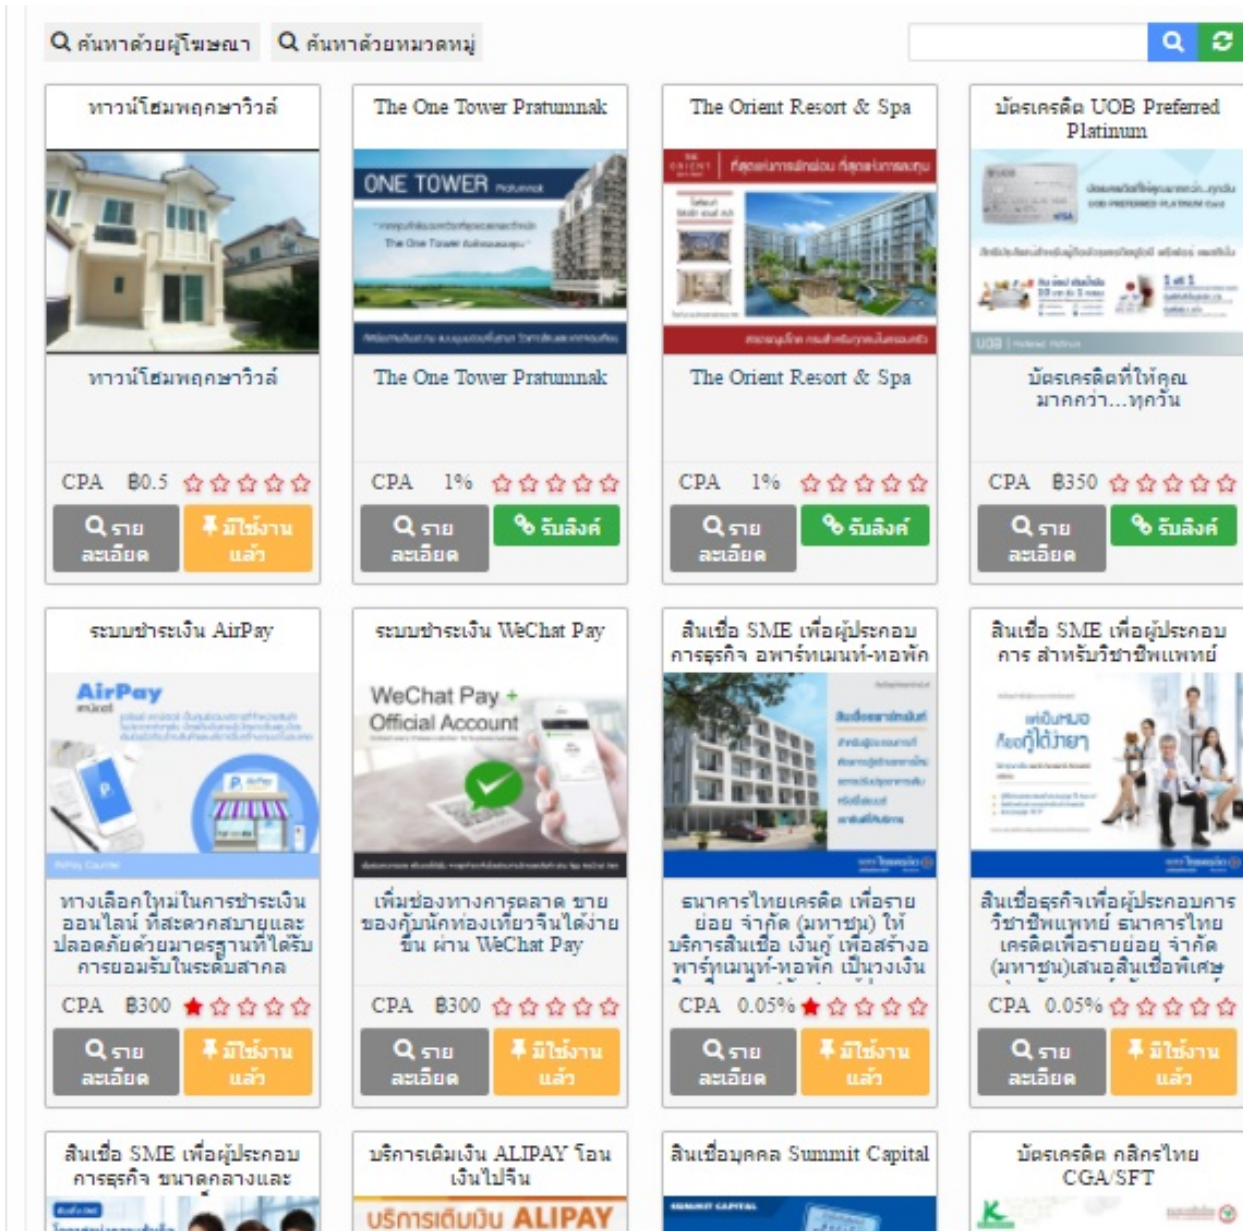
ค้นหาด้วยผู้โฆษณา ค้นหาด้วยหมวดหมู่

| ทาวน์โฮมพฤกษาวิวล์ | The One Tower Pratumnak | The Orient Resort & Spa | บัตรเครดิต UOB Preferred Platinum |
|---|---|---|---|
| ONE TOWER | ONE TOWER | ที่สุดแห่งการพักผ่อน ที่สุดแห่งการลงทุน | UOB |
| ทาวน์โฮมพฤกษาวิวล์ | The One Tower Pratumnak | The Orient Resort & Spa | บัตรเครดิตที่ให้คุณมากกว่า...ทุกวัน |
| CPA ฿0.5 | CPA 1% | CPA 1% | CPA ฿350 |
| รายละเอียด / มีใช้งานแล้ว | รายละเอียด / รับลิงค์ | รายละเอียด / รับลิงค์ | รายละเอียด / รับลิงค์ |

| ระบบชำระเงิน AirPay | ระบบชำระเงิน WeChat Pay | สินเชื่อ SME เพื่อผู้ประกอบการธุรกิจ อพาร์ทเมนท์-หอพัก | สินเชื่อ SME เพื่อผู้ประกอบการ สำหรับวิชาชีพแพทย์ |
|---|---|---|---|
| AirPay | WeChat Pay + Official Account | | เพื่อนหมอ คือกู้ได้ง่ายๆ |
| ทางเลือกใหม่ในการชำระเงินออนไลน์ ที่สะดวกสบายและปลอดภัยด้วยมาตรฐานที่ได้รับการยอมรับในระดับสากล | เพิ่มช่องทางการตลาด ขายของกับนักท่องเที่ยวจีนได้ง่ายขึ้น ผ่าน WeChat Pay | ธนาคารไทยเครดิต เพื่อรายย่อย จำกัด (มหาชน) ให้บริการสินเชื่อ เงินกู้ เพื่อสร้างอพาร์ทเมนท์-หอพัก เป็นวงเงิน | สินเชื่อธุรกิจเพื่อผู้ประกอบการวิชาชีพแพทย์ ธนาคารไทยเครดิตเพื่อรายย่อย จำกัด (มหาชน)เสนอสินเชื่อพิเศษ |
| CPA ฿300 | CPA ฿300 | CPA 0.05% | CPA 0.05% |
| รายละเอียด / มีใช้งานแล้ว | รายละเอียด / มีใช้งานแล้ว | รายละเอียด / มีใช้งานแล้ว | รายละเอียด / มีใช้งานแล้ว |

| สินเชื่อ SME เพื่อผู้ประกอบการธุรกิจ ขนาดกลางและ | บริการเติมเงิน ALIPAY โอนเงินไปจีน | สินเชื่อบุคคล Summit Capital | บัตรเครดิต กสิกรไทย CGA/SFT |
|---|---|---|---|
| | บริการเติมเงิน ALIPAY | SUMMIT CAPITAL | K |